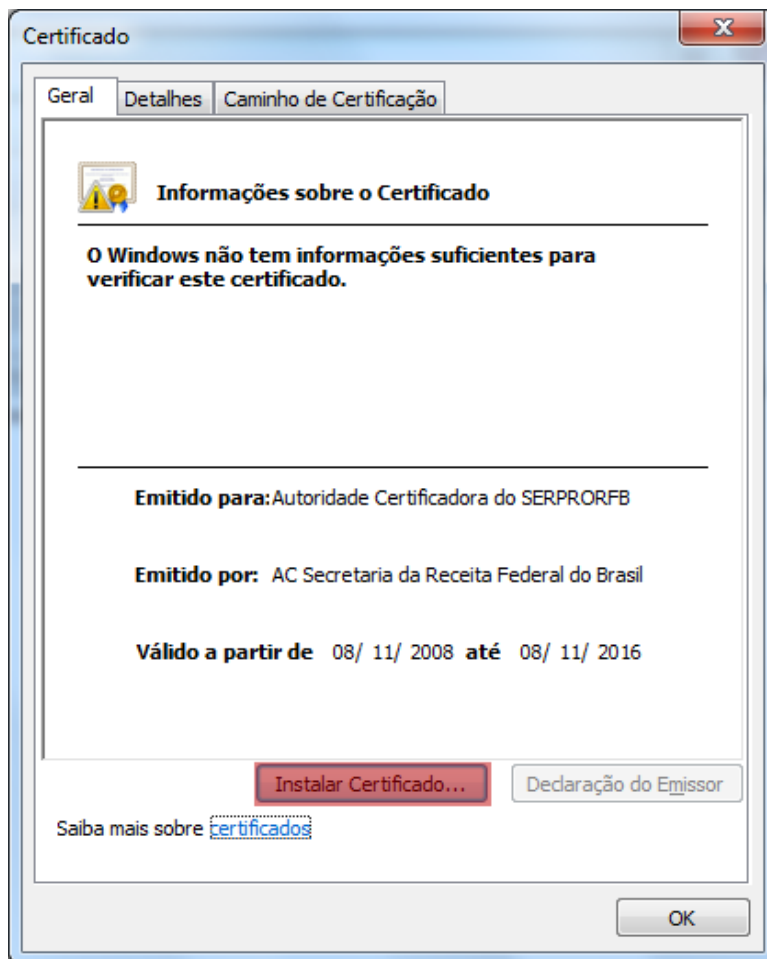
Certificado

Geral | Detalhes | Caminho de Certificação

Informações sobre o Certificado

O Windows não tem informações suficientes para verificar este certificado.

Emitido para: Autoridade Certificadora do SERPRORFB

Emitido por: AC Secretaria da Receita Federal do Brasil

Válido a partir de 08/ 11/ 2008 até 08/ 11/ 2016

Instalar Certificado... | Declaração do Emissor

Saiba mais sobre certificados

OK